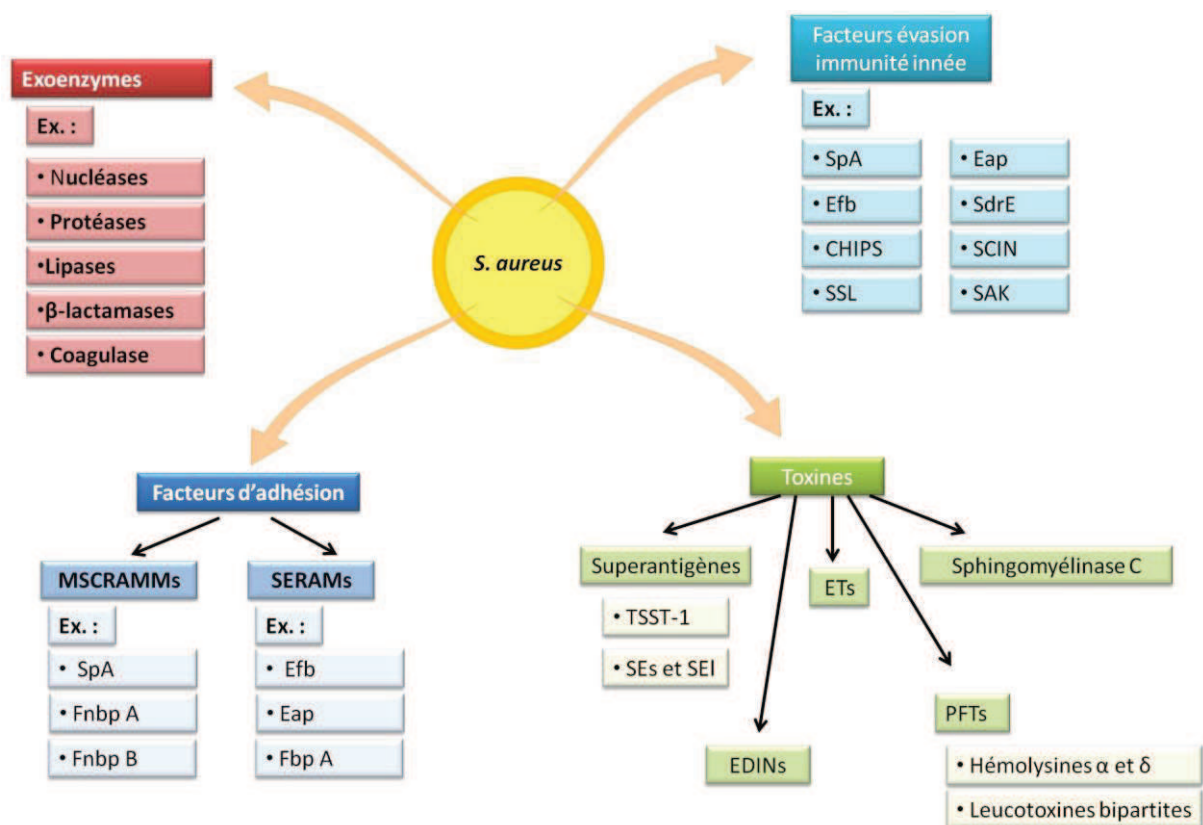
Exoenzymes

Ex. :

• Nucléases

• Protéases

•Lipases

•β-lactamases

• Coagulase

S. aureus

Facteurs évasion immunité innée

Ex. :

• SpA

• Efb

• CHIPS

• SSL

• Eap

• SdrE

• SCIN

• SAK

Facteurs d'adhésion

MSCRAMMs

Ex. :

• SpA

• Fnbp A

• Fnbp B

SERAMs

Ex. :

• Efb

• Eap

• Fbp A

Toxines

Superantigènes

• TSST-1

• SEs et SEI

ETs

Sphingomyélinase C

EDINs

PFTs

• Hémolysines α et δ

• Leucotoxines bipartites